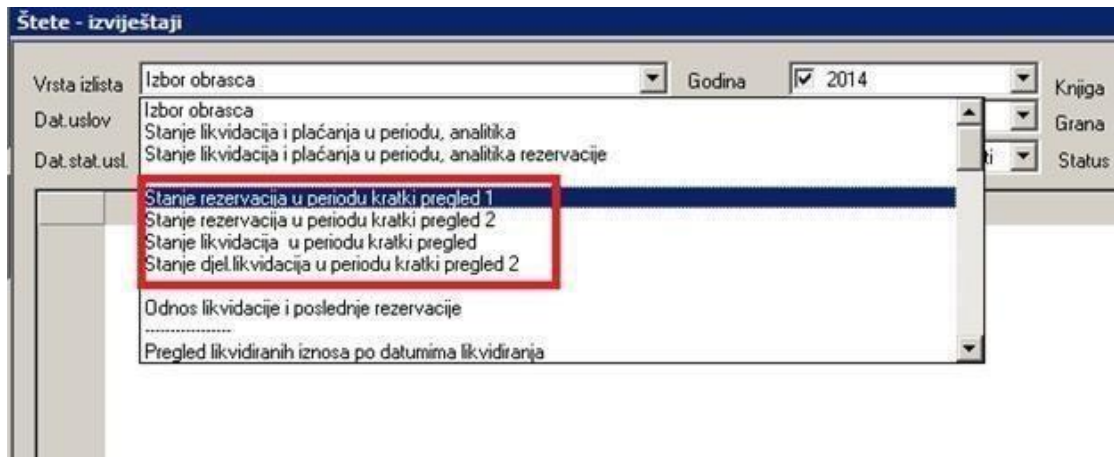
Štete - izvieštaji

Vrsta izlista | Izbor obrasca | Godina | 2014 | Knjiga
Dat.uslov | Grana
Dat.stat.usl. | ti | Status

Izbor obrasca
Stanje likvidacija i plaćanja u periodu, analitika
Stanje likvidacija i plaćanja u periodu, analitika rezervacije

Stanje rezervacija u periodu kratki pregled 1
Stanje rezervacija u periodu kratki pregled 2
Stanje likvidacija u periodu kratki pregled
Stanje djel.likvidacija u periodu kratki pregled 2

Odnos likvidacije i poslednje rezervacije
----------------
Pregled likvidiranih iznosa po datumima likvidiranja